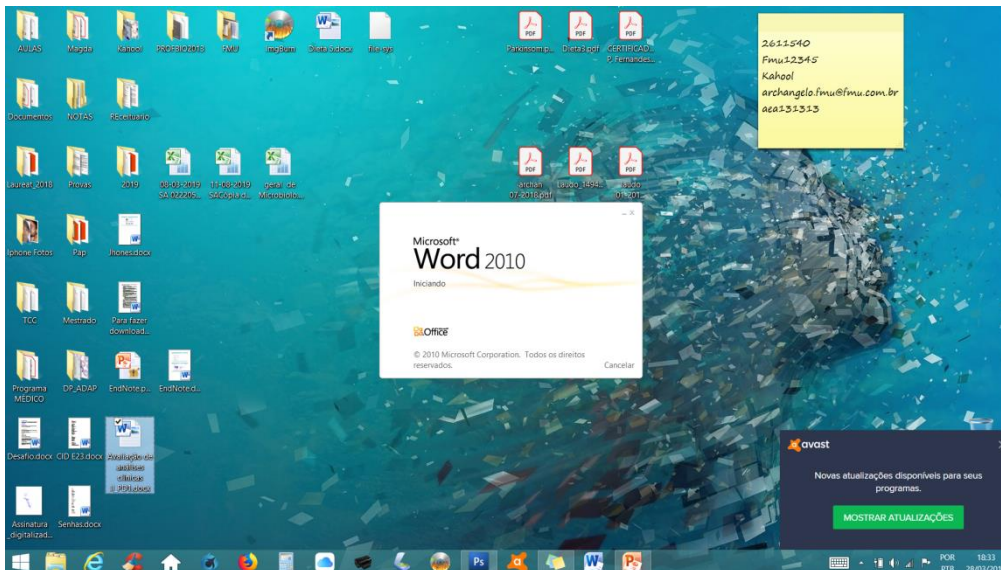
AULAS
Magda
Kahool
PROFBIO2018
FMU
ImgBurn
Dieta.docx
File.sys
Parkinson.p...
Dieta3.pdf
CERTIFICAD... P. Fernandel...

2611540
Fmu12345
Kahool
archangelo.fmu@fmu.com.br
aea131313

Documentos
NOTAS
Receituario

Laureat_2018
Provas
2019
08-01-2019 SA-022205...
11-08-2019 SACopia d...
geral de Microbiolo...
archan... 07-2018.pdf
Laudo_1494...
Laudo_ 05-201...

Iphone Fotos
Pap
Jhones.docx

TCC
Mestrado
Para fazer download...

Programa MÉDICO
DP_ADAP
EndNote.p...
EndNote.d...

Desafio.docx
CID 623.docx
Avaliação de análises clínicas 8 P01.docx

Assinatura _digitalizad...
Senhas.docx

Microsoft®
Word 2010
Iniciando
Office
© 2010 Microsoft Corporation. Todos os direitos reservados.
Cancelar

avast
Novas atualizações disponíveis para seus programas.
MOSTRAR ATUALIZAÇÕES

POR PTB
18:33
28/02/201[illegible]